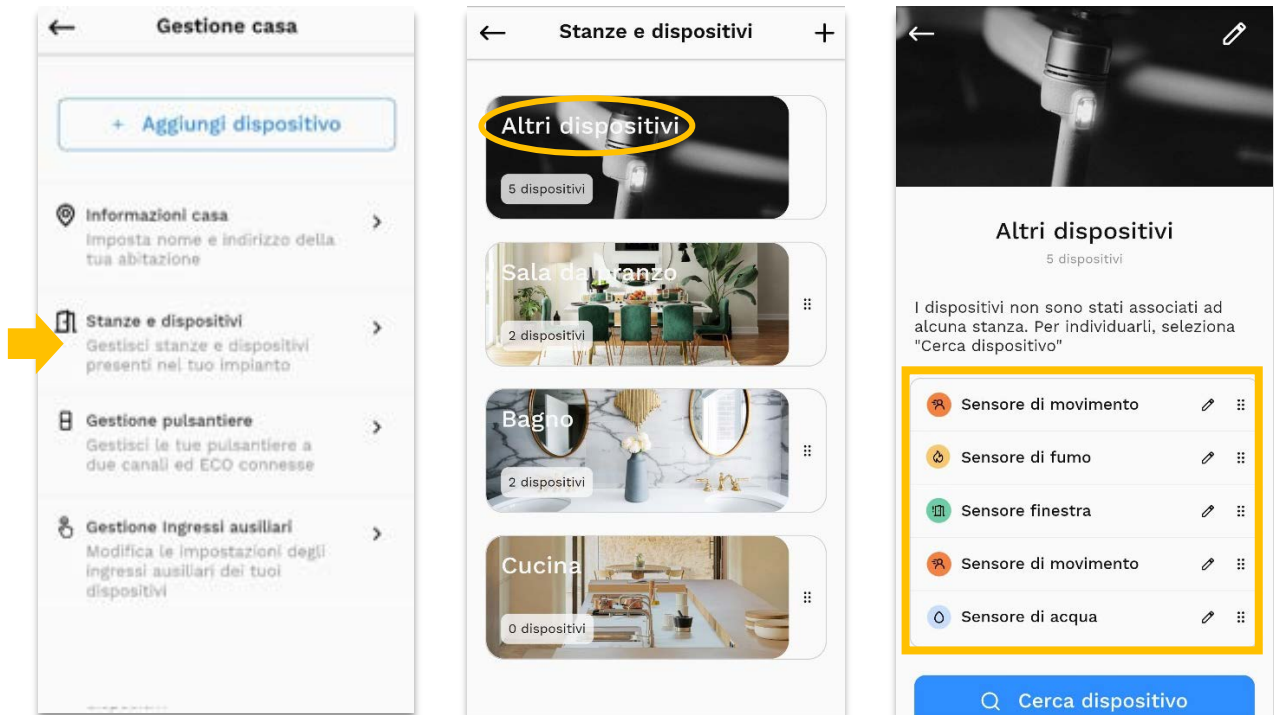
Gestione casa

+ Aggiungi dispositivo

Informazioni casa
Imposta nome e indirizzo della tua abitazione

Stanze e dispositivi
Gestisci stanze e dispositivi presenti nel tuo impianto

Gestione pulsantiere
Gestisci le tue pulsantiere a due canali ed ECO connesse

Gestione ingressi ausiliari
Modifica le impostazioni degli ingressi ausiliari dei tuoi dispositivi

Stanze e dispositivi

Altri dispositivi
5 dispositivi

Sala da pranzo
2 dispositivi

Bagno
2 dispositivi

Cucina
0 dispositivi

Altri dispositivi
5 dispositivi

I dispositivi non sono stati associati ad alcuna stanza. Per individuarli, seleziona "Cerca dispositivo"

Sensore di movimento
Sensore di fumo
Sensore finestra
Sensore di movimento
Sensore di acqua

Cerca dispositivo